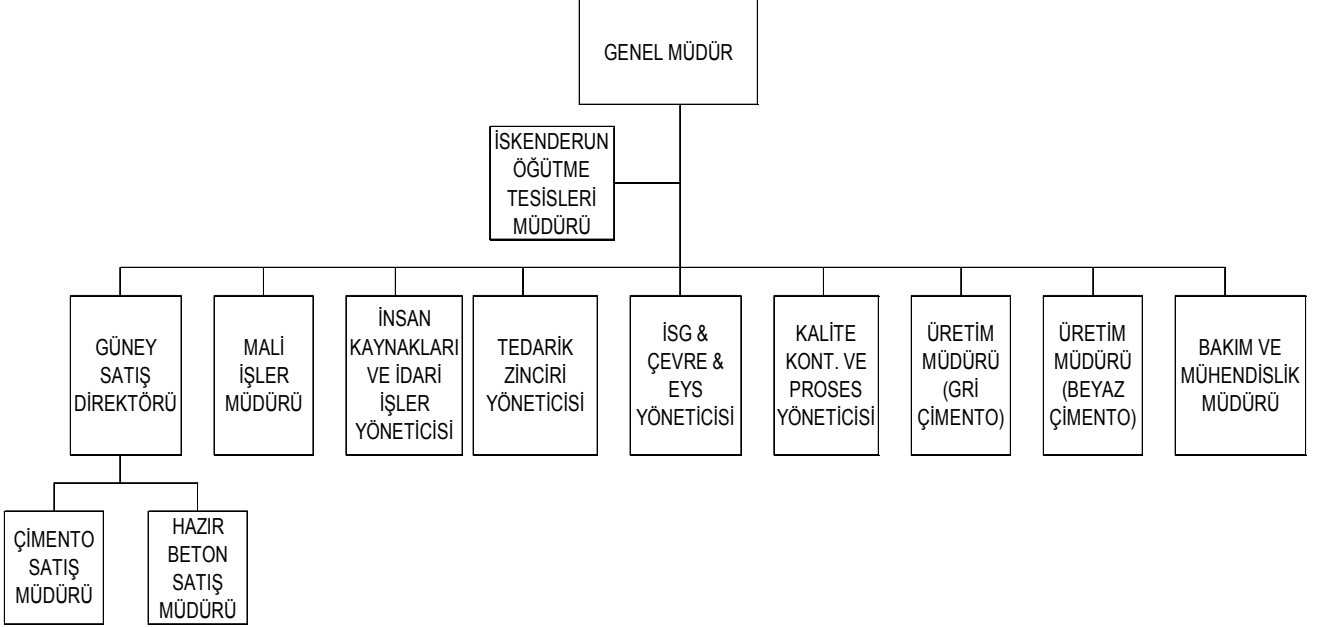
GENEL MÜDÜR

İSKENDERUN ÖĞÜTME TESİSLERİ MÜDÜRÜ

GÜNEY SATIŞ DİREKTÖRÜ

MALİ İŞLER MÜDÜRÜ

İNSAN KAYNAKLARI VE İDARİ İŞLER YÖNETİCİSİ

TEDARİK ZİNCİRİ YÖNETİCİSİ

İSG & ÇEVRE & EYS YÖNETİCİSİ

KALİTE KONT. VE PROSES YÖNETİCİSİ

ÜRETİM MÜDÜRÜ (GRİ ÇİMENTO)

ÜRETİM MÜDÜRÜ (BEYAZ ÇİMENTO)

BAKIM VE MÜHENDİSLİK MÜDÜRÜ

ÇİMENTO SATIŞ MÜDÜRÜ

HAZIR BETON SATIŞ MÜDÜRÜ